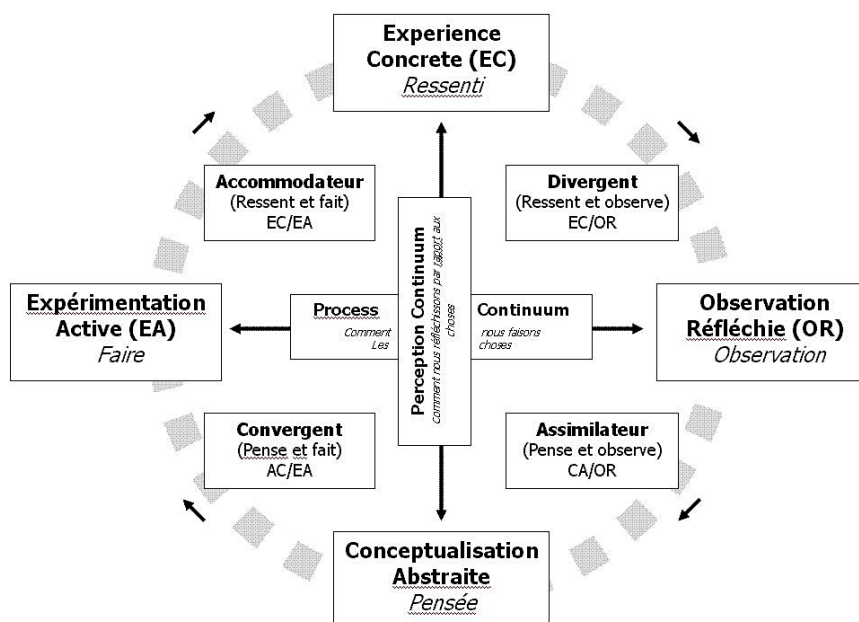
Experience Concrete (EC)
Ressenti

Accommodateur
(Ressent et fait)
EC/EA

Divergent
(Ressent et observe)
EC/OR

Perception Continuum
Comment nous réfléchissons par rapport aux choses

Expérimentation Active (EA)
Faire

Process
Comment Les

Continuum
nous faisons choses

Observation Réfléchie (OR)
Observation

Convergent
(Pense et fait)
AC/EA

Assimilateur
(Pense et observe)
CA/OR

Conceptualisation Abstraite
Pensée